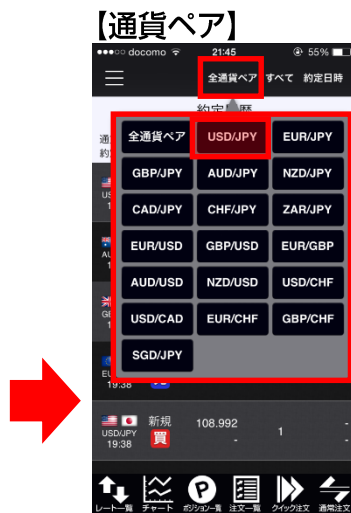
【通貨ペア】

docomo 21:45 55%

全通貨ペア すべて 約定日時

約定履歴

| 全通貨ペア | USD/JPY | EUR/JPY |
|---|---|---|
| GBP/JPY | AUD/JPY | NZD/JPY |
| CAD/JPY | CHF/JPY | ZAR/JPY |
| EUR/USD | GBP/USD | EUR/GBP |
| AUD/USD | NZD/USD | USD/CHF |
| USD/CAD | EUR/CHF | GBP/CHF |
| SGD/JPY | | |

19:38

USD/JPY 19:38 新規 買 108.992 - 1 -

レート一覧 チャート ポジション一覧 注文一覧 クイック注文 通常注文